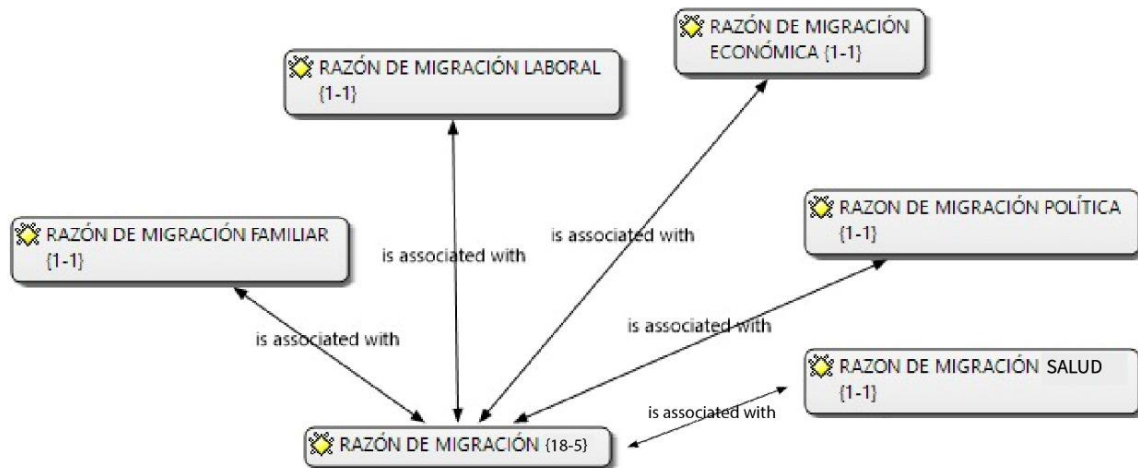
RAZÓN DE MIGRACIÓN ECONÓMICA {1-1}

RAZÓN DE MIGRACIÓN LABORAL {1-1}

RAZON DE MIGRACIÓN POLÍTICA {1-1}

RAZÓN DE MIGRACIÓN FAMILIAR {1-1}

is associated with

is associated with

is associated with

is associated with

RAZON DE MIGRACIÓN SALUD {1-1}

is associated with

RAZÓN DE MIGRACIÓN {18-5}